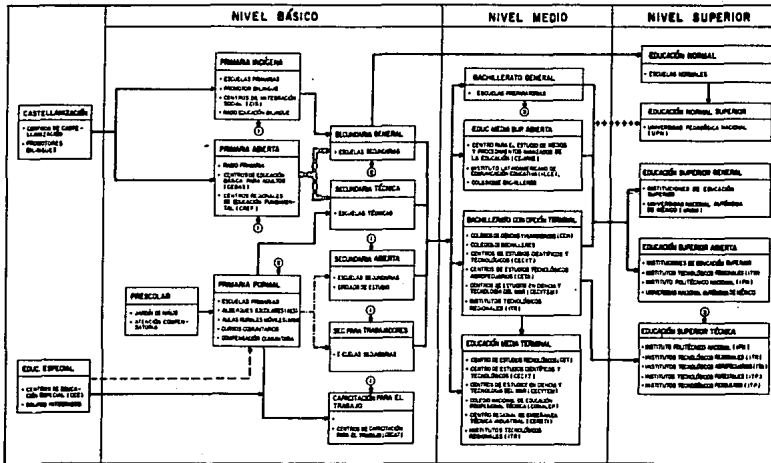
NIVEL BÁSICO

NIVEL MEDIO

NIVEL SUPERIOR

CASTELLANIZACIÓN
• CENTROS DE CASTELLANIZACIÓN
• PROMOTORES BILINGÜES

PRIMARIA INDÍGENA
• ESCUELAS PRIMARIAS
• PROMOTOR BILINGÜE
• CENTROS DE INTEGRACIÓN SOCIAL (CIS)
• RADIO EDUCACIÓN BILINGÜE

PRIMARIA ABIERTA
• RADIO PRIMARIA
• CENTROS DE EDUCACIÓN BÁSICA PARA ADULTOS (CEBAS)
• CENTROS REGIONALES DE EDUCACIÓN FUNDAMENTAL (CREF)

SECUNDARIA GENERAL
• ESCUELAS SECUNDARIAS

SECUNDARIA TÉCNICA
• ESCUELAS TÉCNICAS

SECUNDARIA ABIERTA
• ESCUELAS SECUNDARIAS
• GRADOS DE ESTUDIO

PREESCOLAR
• JARDÍN DE NIÑOS
• ATENCIÓN COMPLEMENTARIA

PRIMARIA FORMAL
• ESCUELAS PRIMARIAS
• ALBERGUES ESCOLARES
• AULAS RURALES MÓVILES
• CURSOS COMUNITARIOS
• COMPENSACIÓN CURRICULAR

SEC. PARA TRABAJADORES
• ESCUELAS SECUNDARIAS

EDUC. ESPECIAL
• CENTROS DE EDUCACIÓN ESPECIAL (CEE)
• GRUPOS INTEGRADOS

CAPACITACIÓN PARA EL TRABAJO
• CENTROS DE CAPACITACIÓN PARA EL TRABAJO (CECAT)

BACHILLERATO GENERAL
• ESCUELAS PREPARATORIAS

EDUC. MEDIA SUP. ABIERTA
• CENTRO PARA EL ESTUDIO DE MEDIOS Y PROCEDIMIENTOS AVANZADOS DE LA EDUCACIÓN (CEMPAE)
• INSTITUTO LATINOAMERICANO DE COMUNICACIÓN EDUCATIVA (ILCE)
• COLEGIO DE BACHILLERES

BACHILLERATO CON OPCIÓN TERMINAL
• COLEGIO DE CIENCIAS Y HUMANIDADES (CCH)
• COLEGIO DE BACHILLERES
• CENTROS DE ESTUDIOS CIENTÍFICOS Y TECNOLÓGICOS (CECyT)
• CENTROS DE ESTUDIOS TECNOLÓGICOS AGROPECUARIOS (CETA)
• CENTROS DE ESTUDIOS EN CIENCIAS Y TECNOLOGÍA DEL MAR (CECyTM)
• INSTITUTOS TECNOLÓGICOS REGIONALES (ITR)

EDUCACIÓN MEDIA TERMINAL
• CENTRO DE ESTUDIOS TECNOLÓGICOS (CET)
• CENTRO DE ESTUDIOS CIENTÍFICOS Y TECNOLÓGICOS (CECyT)
• CENTRO DE ESTUDIOS EN CIENCIAS Y TECNOLOGÍA DEL MAR (CECyTM)
• COLEGIO NACIONAL DE EDUCACIÓN PROFESIONAL TÉCNICA (CONALEP)
• CENTRO REGIONAL DE ENSEÑANZA TÉCNICA INDUSTRIAL (CERETI)
• INSTITUTOS TECNOLÓGICOS REGIONALES (ITR)

EDUCACIÓN NORMAL
• ESCUELAS NORMALES

EDUCACIÓN NORMAL SUPERIOR
• UNIVERSIDAD PEDAGÓGICA NACIONAL (UPN)

EDUCACIÓN SUPERIOR GENERAL
• INSTITUCIONES DE EDUCACIÓN SUPERIOR
• UNIVERSIDAD NACIONAL AUTÓNOMA DE MÉXICO (UNAM)

EDUCACIÓN SUPERIOR ABIERTA
• INSTITUCIONES DE EDUCACIÓN SUPERIOR
• INSTITUTOS TECNOLÓGICOS REGIONALES (ITR)
• INSTITUTO POLITÉCNICO NACIONAL (IPN)
• UNIVERSIDAD NACIONAL AUTÓNOMA DE MÉXICO

EDUCACIÓN SUPERIOR TÉCNICA
• INSTITUTO POLITÉCNICO NACIONAL (IPN)
• INSTITUTOS TECNOLÓGICOS REGIONALES (ITR)
• INSTITUTOS TECNOLÓGICOS AGROPECUARIOS (ITA)
• INSTITUTOS TECNOLÓGICOS FORESTALES (ITF)
• INSTITUTOS TECNOLÓGICOS PESQUEROS (ITP)